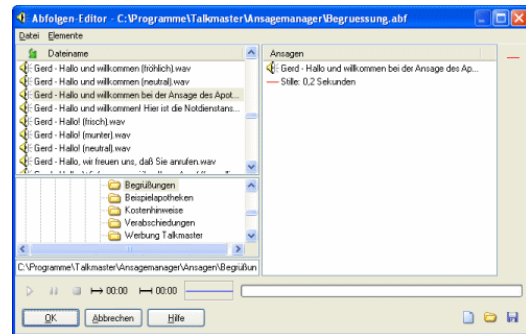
Abfolgen-Editor - C:\Programme\Talkmaster\Ansagemanager\Begruessung.abf

Datei Elemente

Dateiname
Gerd - Hallo und willkommen (fröhlich).wav
Gerd - Hallo und willkommen (neutral).wav
Gerd - Hallo und willkommen bei der Ansage des Apot...
Gerd - Hallo und willkommen! Hier ist die Notdienstans...
Gerd - Hallo! (frisch).wav
Gerd - Hallo! (munter).wav
Gerd - Hallo! (neutral).wav
Gerd - Hallo, wir freuen uns, daß Sie anrufen.wav

Begrüßungen
Beispielapotheken
Kostenhinweise
Verabschiedungen
Werbung Talkmaster

C:\Programme\Talkmaster\Ansagemanager\Ansagen\Begrüßun

00:00 00:00

Ansagen
Gerd - Hallo und willkommen bei der Ansage des Ap...
Stille: 0,2 Sekunden

OK Abbrechen Hilfe